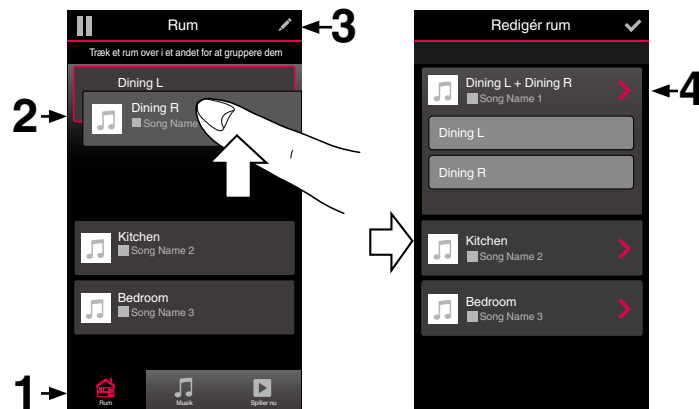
Rum

3

Træk et rum over i et andet for at gruppere dem

Dining L

2

Dining R
Song Name

Kitchen
Song Name 2

Bedroom
Song Name 3

1

Rum

Musik

Spiller nu

Redigér rum

Dining L + Dining R
Song Name 1

4

Dining L

Dining R

Kitchen
Song Name 2

Bedroom
Song Name 3